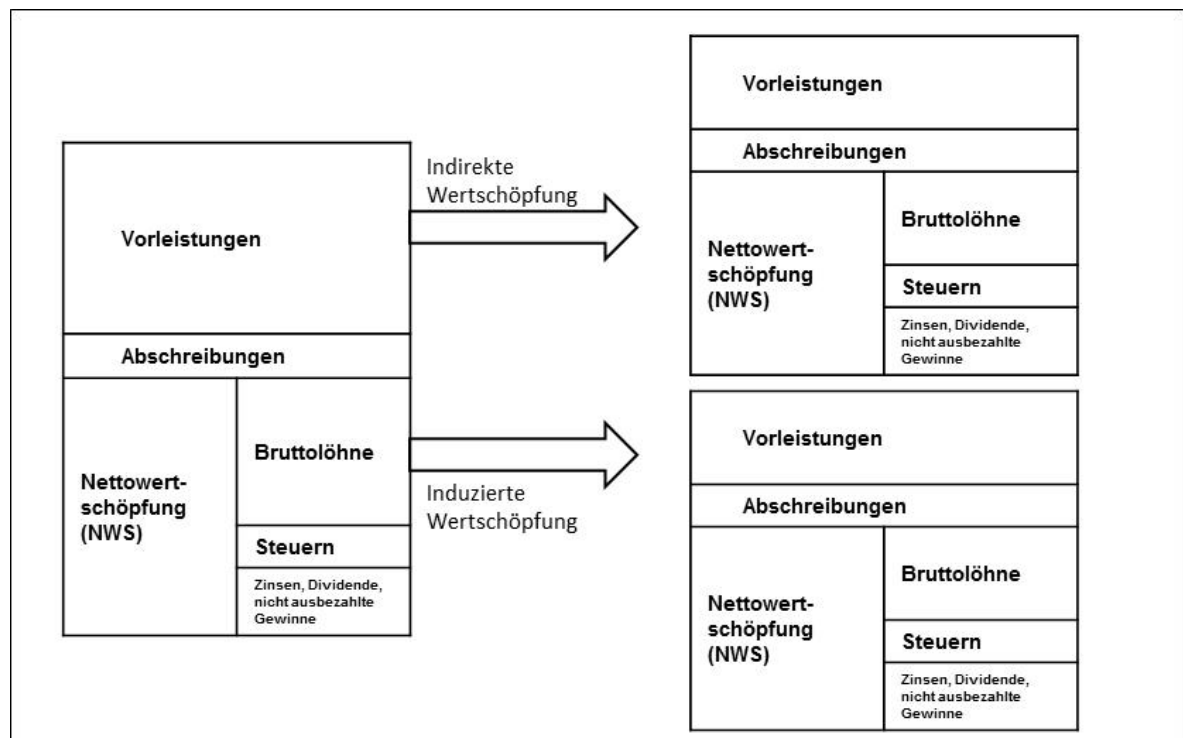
Vorleistungen

Abschreibungen

Nettowertschöpfung (NWS)

Bruttolöhne

Steuern

Zinsen, Dividende, nicht ausbezahlte Gewinne

Indirekte Wertschöpfung

Induzierte Wertschöpfung

Vorleistungen

Abschreibungen

Nettowertschöpfung (NWS)

Bruttolöhne

Steuern

Zinsen, Dividende, nicht ausbezahlte Gewinne

Vorleistungen

Abschreibungen

Nettowertschöpfung (NWS)

Bruttolöhne

Steuern

Zinsen, Dividende, nicht ausbezahlte Gewinne